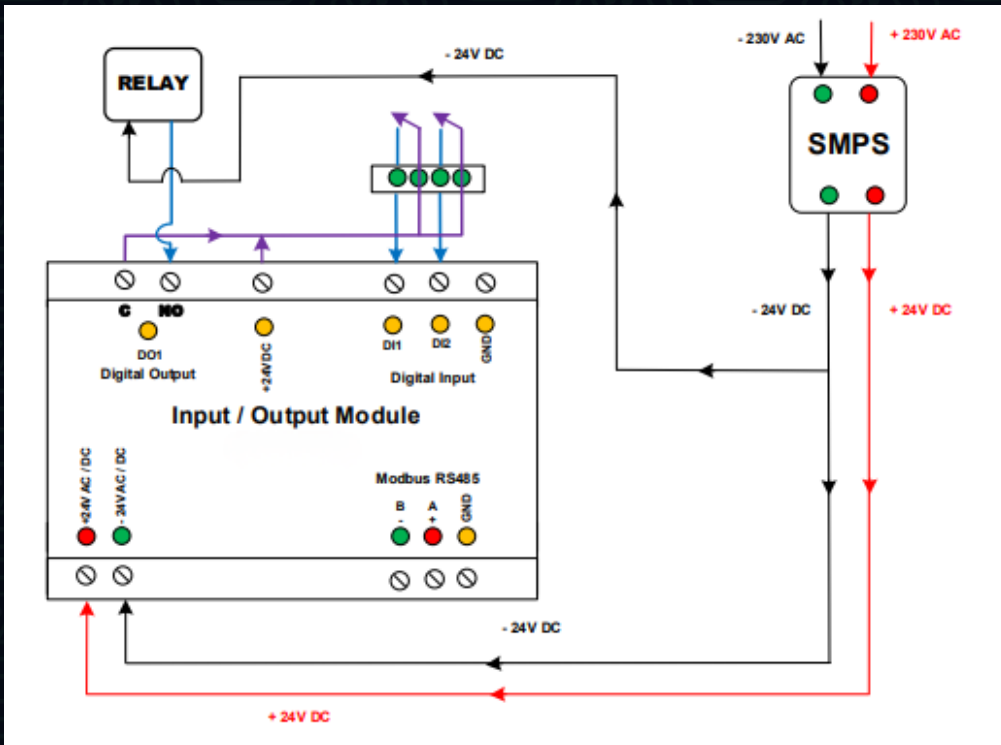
RELAY

- 24V DC

- 230V AC

+ 230V AC

SMPS

C NO

DO1
Digital Output

+24VDC

DI1 DI2 GND

Digital Input

- 24V DC

+ 24V DC

Input / Output Module

+24V AC / DC

- 24V AC / DC

Modbus RS485

B
-

A
+

GND

- 24V DC

+ 24V DC